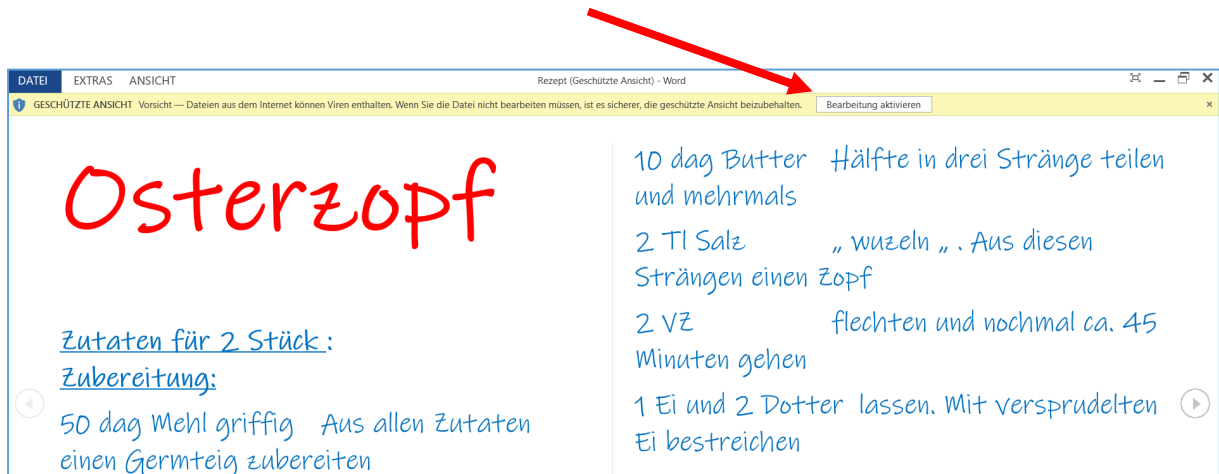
DATEI EXTRAS ANSICHT

Rezept (Geschützte Ansicht) - Word

GESCHÜTZTE ANSICHT Vorsicht — Dateien aus dem Internet können Viren enthalten. Wenn Sie die Datei nicht bearbeiten müssen, ist es sicherer, die geschützte Ansicht beizubehalten.

Bearbeitung aktivieren

Osterzopf

Zutaten für 2 Stück :
Zubereitung:

50 dag Mehl griffig Aus allen Zutaten einen Germteig zubereiten

10 dag Butter Hälfte in drei Stränge teilen und mehrmals

2 Tl Salz „ wuzeln „ . Aus diesen Strängen einen Zopf

2 VZ flechten und nochmal ca. 45 Minuten gehen

1 Ei und 2 Dotter lassen. Mit versprudelten Ei bestreichen